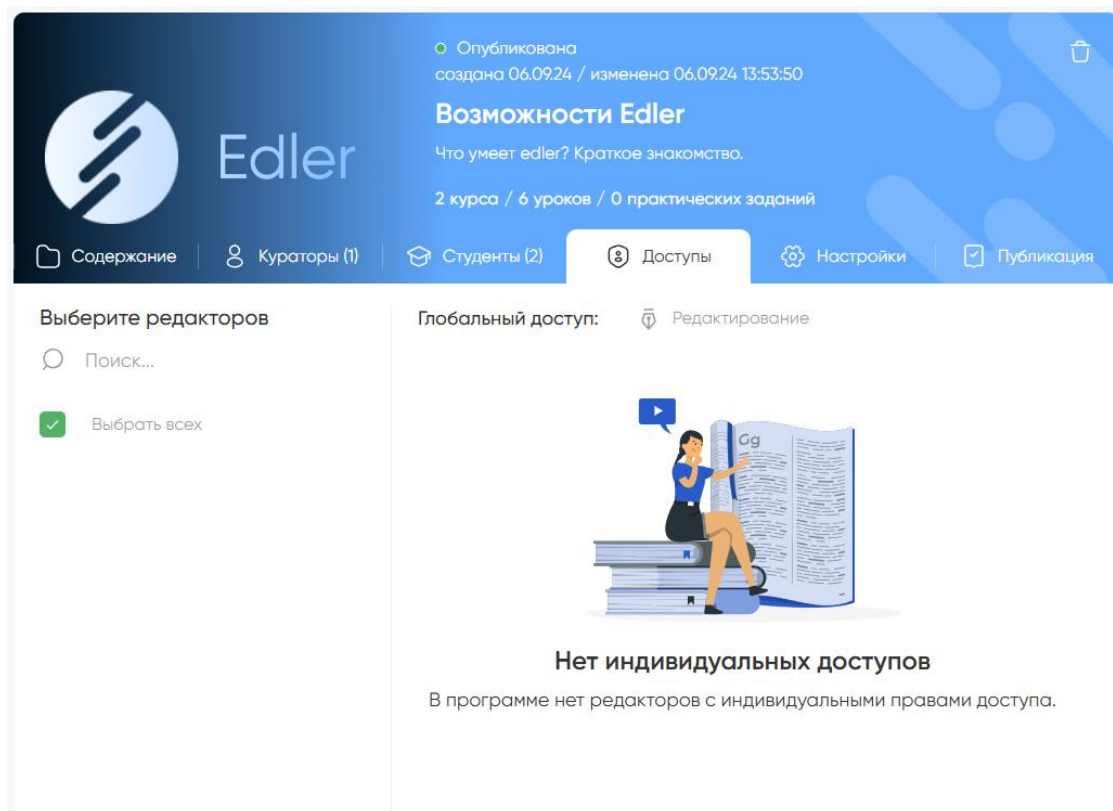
Edler

Опубликована
создана 06.09.24 / изменена 06.09.24 13:53:50

Возможности Edler

Что умеет edler? Краткое знакомство.

2 курса / 6 уроков / 0 практических заданий

Содержание | Кураторы (1) | Студенты (2) | Доступы | Настройки | Публикация

Выберите редакторов

Поиск...

Выбрать всех

Глобальный доступ: Редактирование

Gg

Нет индивидуальных доступов

В программе нет редакторов с индивидуальными правами доступа.